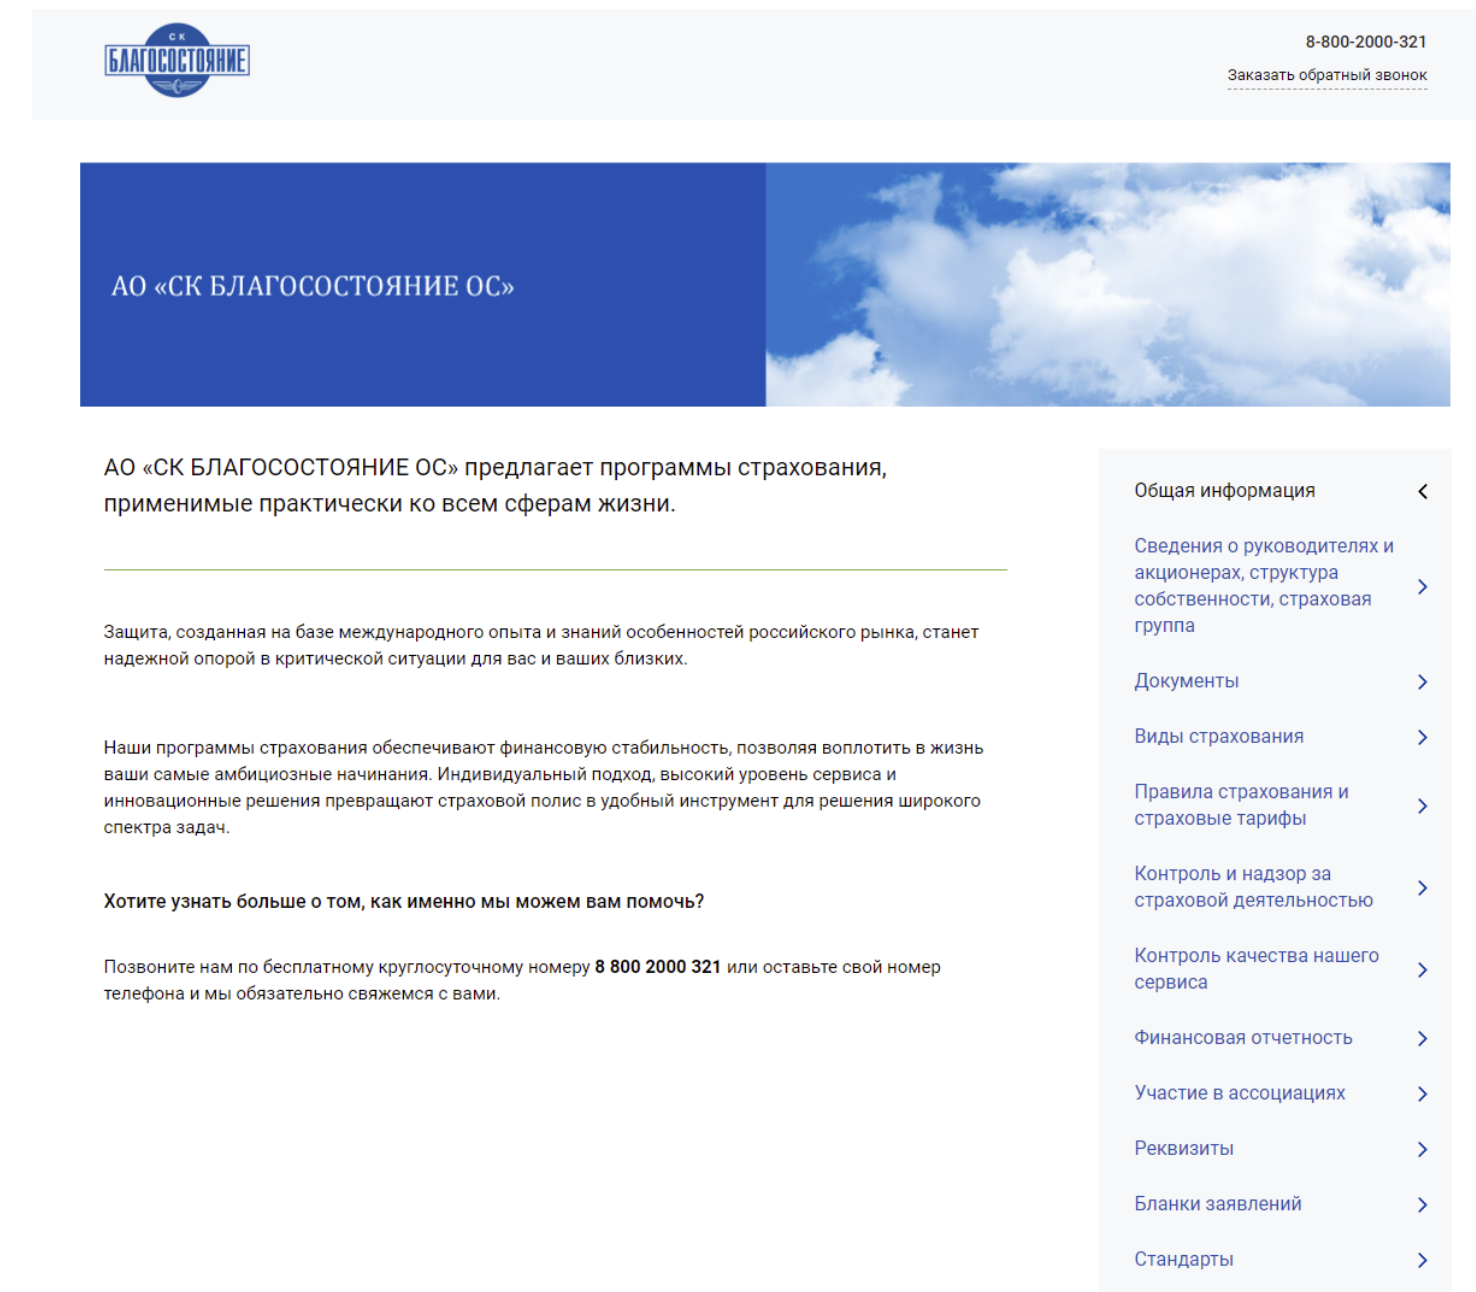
СК
БЛАГОСОСТОЯНИЕ

8-800-2000-321
Заказать обратный звонок

АО «СК БЛАГОСОСТОЯНИЕ ОС»

АО «СК БЛАГОСОСТОЯНИЕ ОС» предлагает программы страхования, применимые практически ко всем сферам жизни.

Защита, созданная на базе международного опыта и знаний особенностей российского рынка, станет надежной опорой в критической ситуации для вас и ваших близких.

Наши программы страхования обеспечивают финансовую стабильность, позволяя воплотить в жизнь ваши самые амбициозные начинания. Индивидуальный подход, высокий уровень сервиса и инновационные решения превращают страховой полис в удобный инструмент для решения широкого спектра задач.

**Хотите узнать больше о том, как именно мы можем вам помочь?**

Позвоните нам по бесплатному круглосуточному номеру **8 800 2000 321** или оставьте свой номер телефона и мы обязательно свяжемся с вами.

Общая информация

Сведения о руководителях и акционерах, структура собственности, страховая группа

Документы

Виды страхования

Правила страхования и страховые тарифы

Контроль и надзор за страховой деятельностью

Контроль качества нашего сервиса

Финансовая отчетность

Участие в ассоциациях

Реквизиты

Бланки заявлений

Стандарты